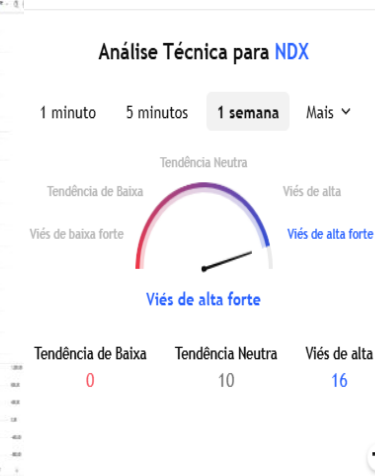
Análise Técnica para NDX

1 minuto 5 minutos 1 semana Mais

Tendência Neutra
Tendência de Baixa
Viés de alta
Viés de baixa forte
Viés de alta forte

Viés de alta forte

| Tendência de Baixa | Tendência Neutra | Viés de alta |
|---|---|---|
| 0 | 10 | 16 |